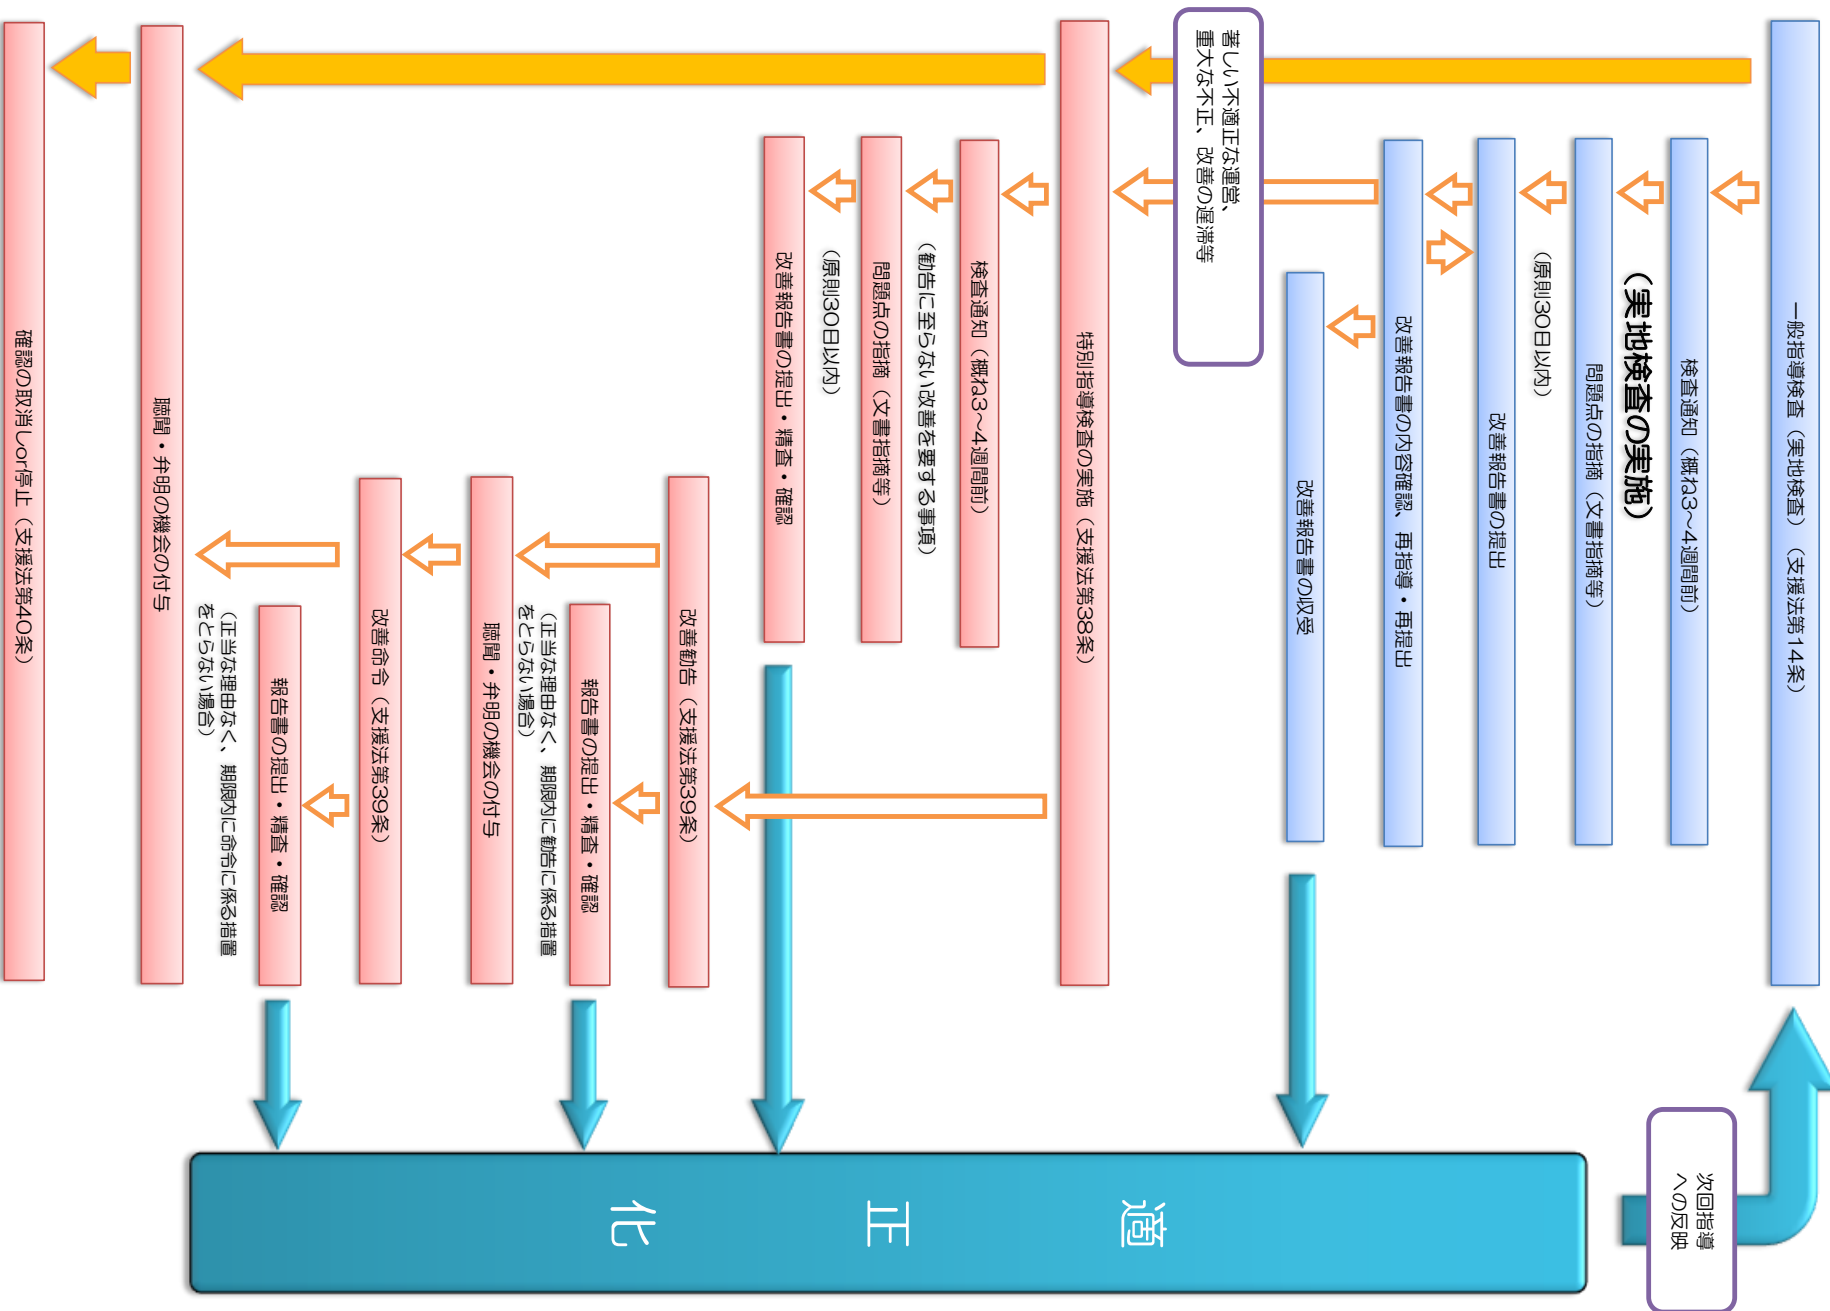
一般指導検査（実地検査）（支援法第14条）

検査通知（概ね3～4週間前）

（実地検査の実施）

問題点の指摘（文書指摘等）

改善報告書の提出

（原則30日以内）

改善報告書の内容確認、再指導・再提出

改善報告書の収受

著しい不適正な運営、重大な不正、改善の遅滞等

特別指導検査の実施（支援法第38条）

検査通知（概ね3～4週間前）

（勧告に至らない改善を要する事項）

問題点の指摘（文書指摘等）

（原則30日以内）

改善報告書の提出・精査・確認

改善勧告（支援法第39条）

報告書の提出・精査・確認

（正当な理由なく、期限内に勧告に係る措置をとらない場合）

聴聞・弁明の機会の付与

改善命令（支援法第39条）

報告書の提出・精査・確認

（正当な理由なく、期限内に命令に係る措置をとらない場合）

聴聞・弁明の機会の付与

確認の取消しor停止（支援法第40条）

適　正　化

次回指導への反映